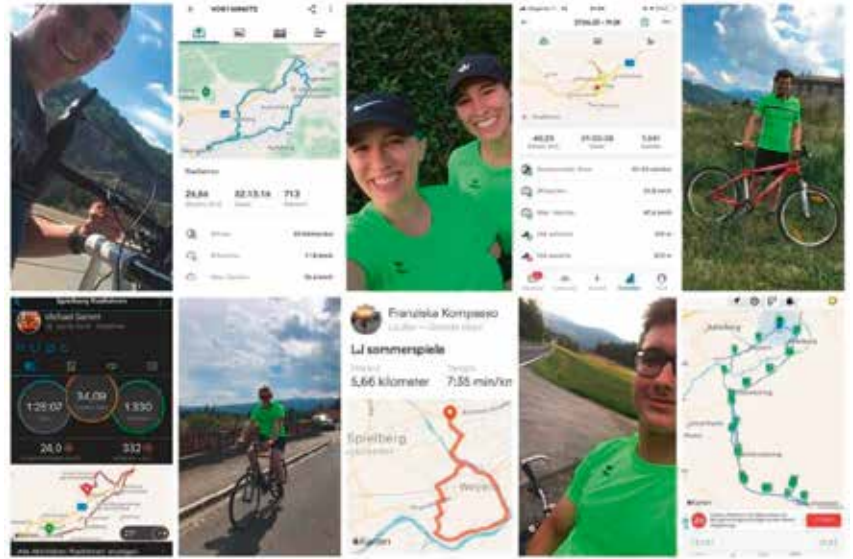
KOMOOT

Radfahren

24,84

02:13:14

713

Spielberg Radfahren

Michael Sameri

1:29:07

34,09

1:330

24,0

332

Franziska Kompasso

LJ sommerspiele

5,66 kilometer

7:35 min/km

Spielberg

Weißkirchen

Kärnten